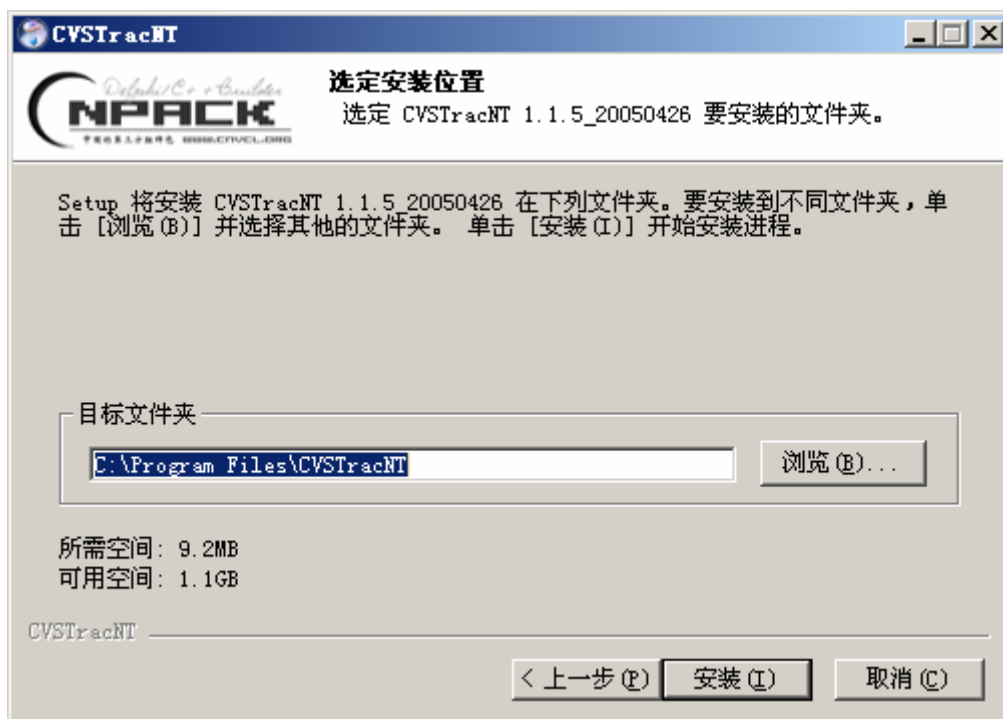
CVSTracNT

Delphi/C++Emulator
NPACK
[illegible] WWW.CNVCL.ORG

选定安装位置
选定 CVSTracNT 1.1.5_20050426 要安装的文件夹。

Setup 将安装 CVSTracNT 1.1.5_20050426 在下列文件夹。要安装到不同文件夹，单击 [浏览(B)] 并选择其他的文件夹。 单击 [安装(I)] 开始安装进程。

目标文件夹

C:\Program Files\CVSTracNT

浏览(B)...

所需空间: 9.2MB
可用空间: 1.1GB

CVSTracNT

< 上一步(P)　安装(I)　取消(C)